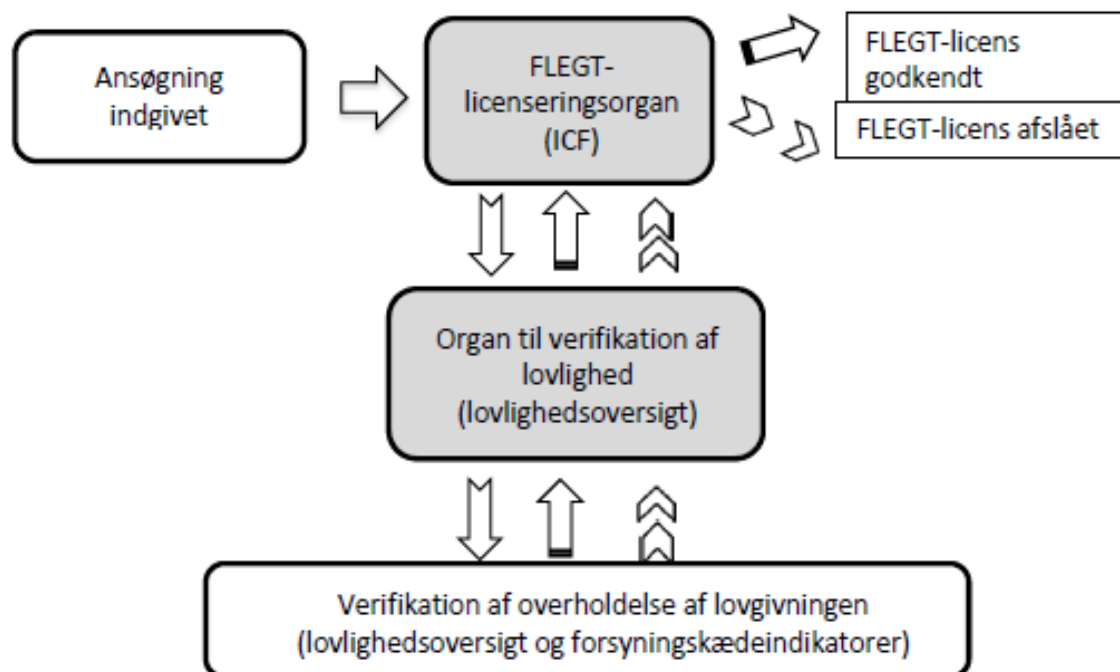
Ansøgning indgivet

FLEGT-licenseringsorgan (ICF)

FLEGT-licens godkendt

FLEGT-licens afslået

Organ til verifikation af lovlighed (lovlighedsoversigt)

Verifikation af overholdelse af lovgivningen (lovlighedsoversigt og forsyningskædeindikatorer)